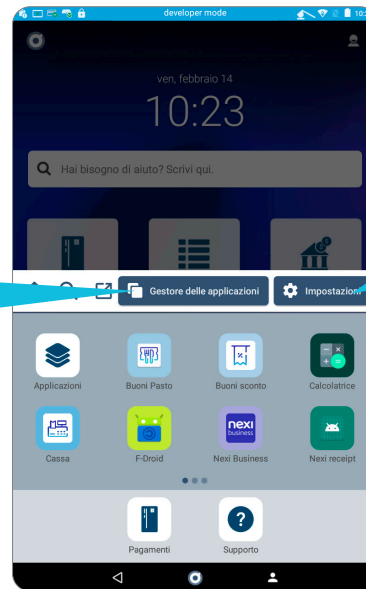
developer mode

10:

ven, febbraio 14

10:23

Hai bisogno di aiuto? Scrivi qui.

Gestore delle applicazioni

Impostazioni

Applicazioni

Buoni Pasto

Buoni sconto

Calcolatrice

Cassa

F-Droid

nexi business

Nexi Business

Nexi receipt

Pagamenti

Supporto